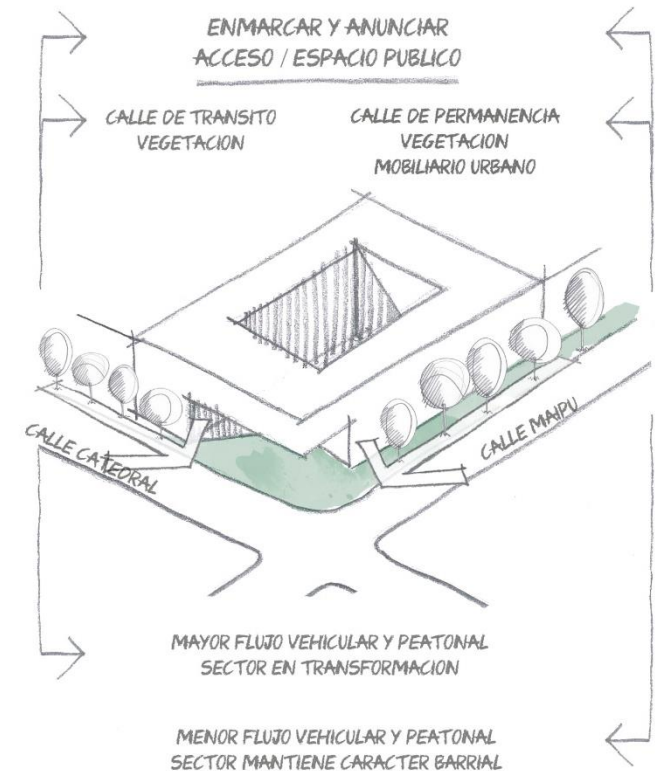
ENMARCAR Y ANUNCIAR
ACCESO / ESPACIO PUBLICO

CALLE DE TRANSITO
VEGETACION

CALLE DE PERMANENCIA
VEGETACION
MOBILIARIO URBANO

CALLE CATEDRAL

CALLE MAIPU

MAYOR FLUJO VEHICULAR Y PEATONAL
SECTOR EN TRANSFORMACION

MENOR FLUJO VEHICULAR Y PEATONAL
SECTOR MANTIENE CARACTER BARRIAL